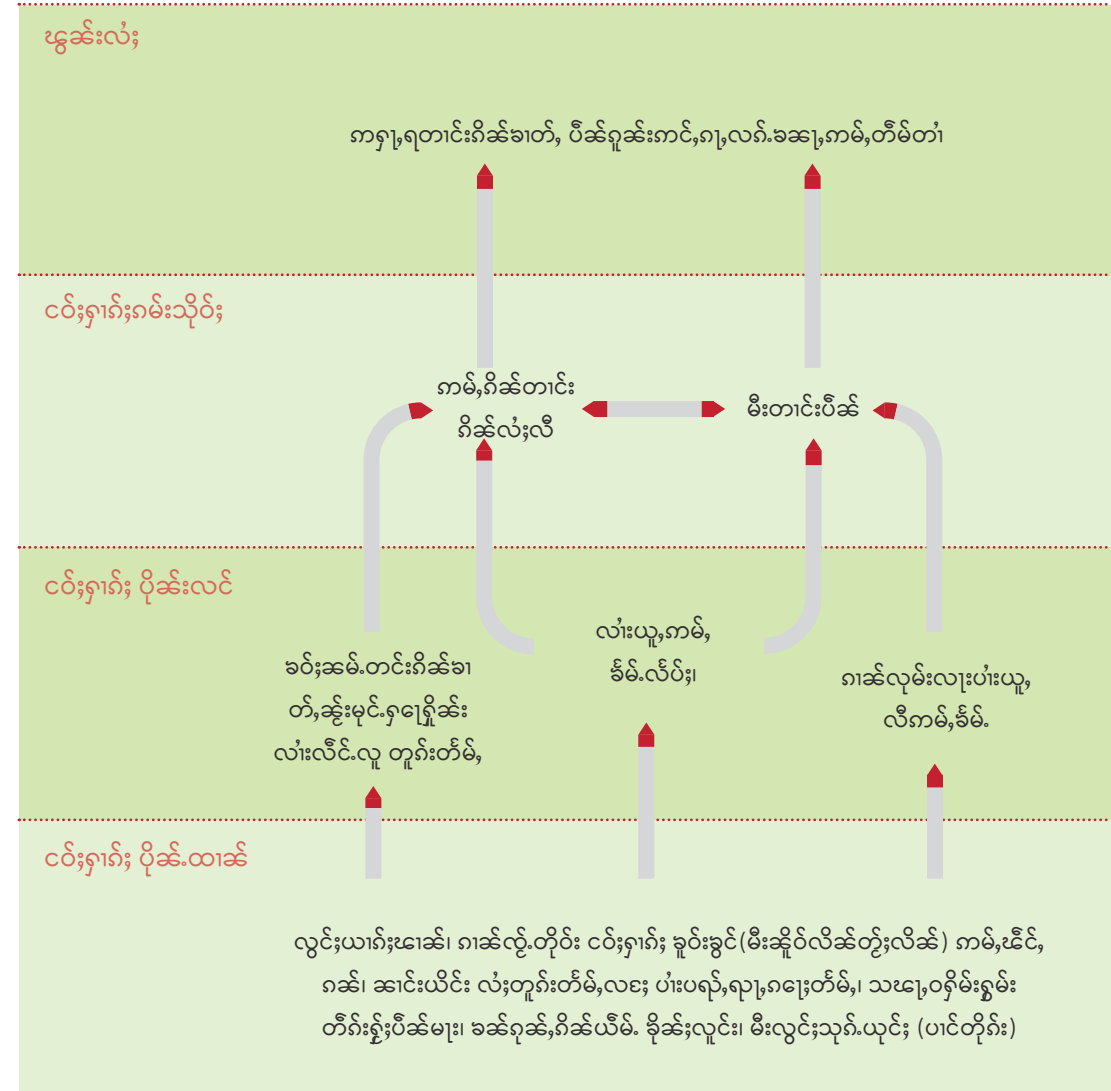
ၽွၼ်းလႆႈ

ၵၢၼ်ႁၢႆႈၶၢဝ်းၵိၼ်ၶၢတ်ႇ, ပဵၼ်ႁူၼ်းၵႅင်ႇၵႂႃႇလၢႆးၶၼ်ႈ,ၵၢမ်ႇတႅမ်ႈတႃႇ

ငဝ်ႈၵျေႃႈၵၢမ်းသိုဝ်ႈ

ၵၢမ်ႇၵိၼ်တၢင်း ၵိၼ်လႆႈလီ

မီးတၢင်းပဵၼ်

ငဝ်ႈၵျေႃႈ ပိုၼ်းလင်

ၶဝ်ႈၸမ်ႉတင်းၵိၼ်ၶၢ တ်ႇ,ၸၢင်ႈမုင်ႉႁၢႆႉႁၢႆႉ လႆးလီႉလူ တူၵ်းတႅမ်ႇ,

လႆးယူႇ,ၵၢမ်ႇ, ၶၢမ်ႉလိၵ်ႈ,

ၵၢၼ်လုမ်းလႂ်ပႆးယူႇ, လီၵၢမ်ႇ,ၶၢမ်ႉ

ငဝ်ႈၵျေႃႈ ပိုၼ်ႉထၢၼ်

လွင်ႈယၢၵ်ႈၽၢၼ်၊ ၵၢၼ်လွႆႉတိုဝ်း ငဝ်ႈၵျေႃႈ ၶူဝ်းၶွင်(မီးၼိုဝ်လိၼ်တွႆႈလိၼ်) ၵၢမ်ႇ,ၽိူင်, ၵၢၼ်၊ ၼၢင်းယိင်း လႆႈတူၵ်းတႅမ်ႇ,လၼ ပႆးပလ်ႇ,ရၢႆႇ,ၵျေႈတႅမ်ႇ,၊ သၽေႃႇ,ဝႅမ်းၸွမ်း တီၵ်းၸွႆႈပဵၼ်မႄး၊ ၶၼ်ႁၼ်,ၵိၼ်ယီမ်ႉ ၶိုၼ်ႈလူင်း၊ မီးလွင်ႈသုၵ်ႉယုင်ႈ (ပၢင်တိုၵ်း)